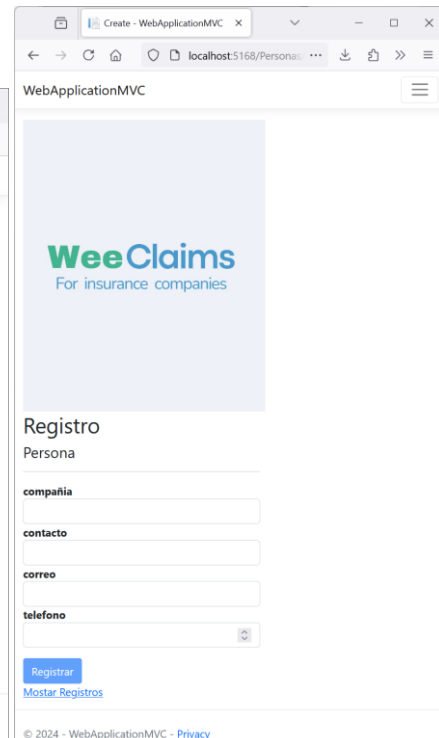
Create - WebApplicationMVC ×

localhost:5168/Personas

WebApplicationMVC

WeeClaims
For insurance companies

Registro

Persona

compañia

contacto

correo

telefono

Registrar

Mostar Registros

© 2024 - WebApplicationMVC - Privacy